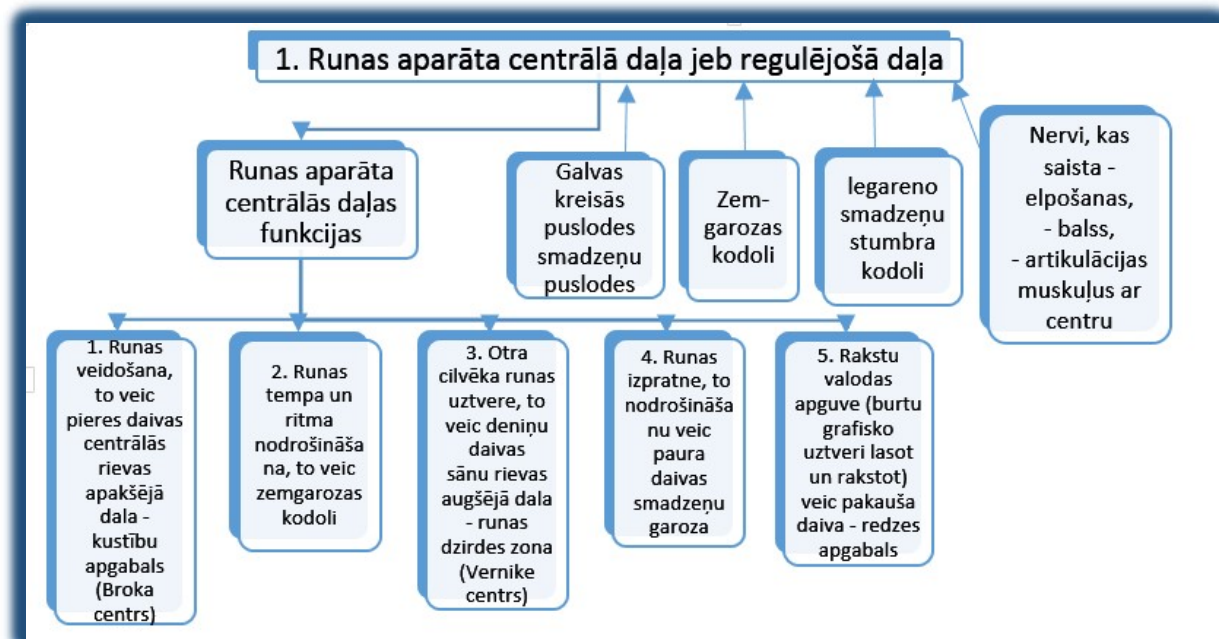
1. Runas aparāta centrālā daļa jeb regulējošā daļa

Runas aparāta centrālās daļas funkcijas

Galvas kreisās puslodes smadzeņu puslodes

Zem-garozas kodoli

Iegareno smadzeņu stumbra kodoli

Nervi, kas saista - elpošanas, - balss, - artikulācijas muskuļus ar centru

1. Runas veidošana, to veic pieres daivas centrālās rievas apakšējā dala - kustību apgabals (Broka centrs)

2. Runas tempa un ritma nodrošināšana, to veic zemgarozas kodoli

3. Otra cilvēka runas uztvere, to veic deniņu daivas sānu rievas augšējā dala - runas dzirdes zona (Vernike centrs)

4. Runas izpratne, to nodrošināšanu veic paura daivas smadzeņu garoza

5. Rakstu valodas apguve (burtu grafisko uztveri lasot un rakstot) veic pakauša daiva - redzes apgabals